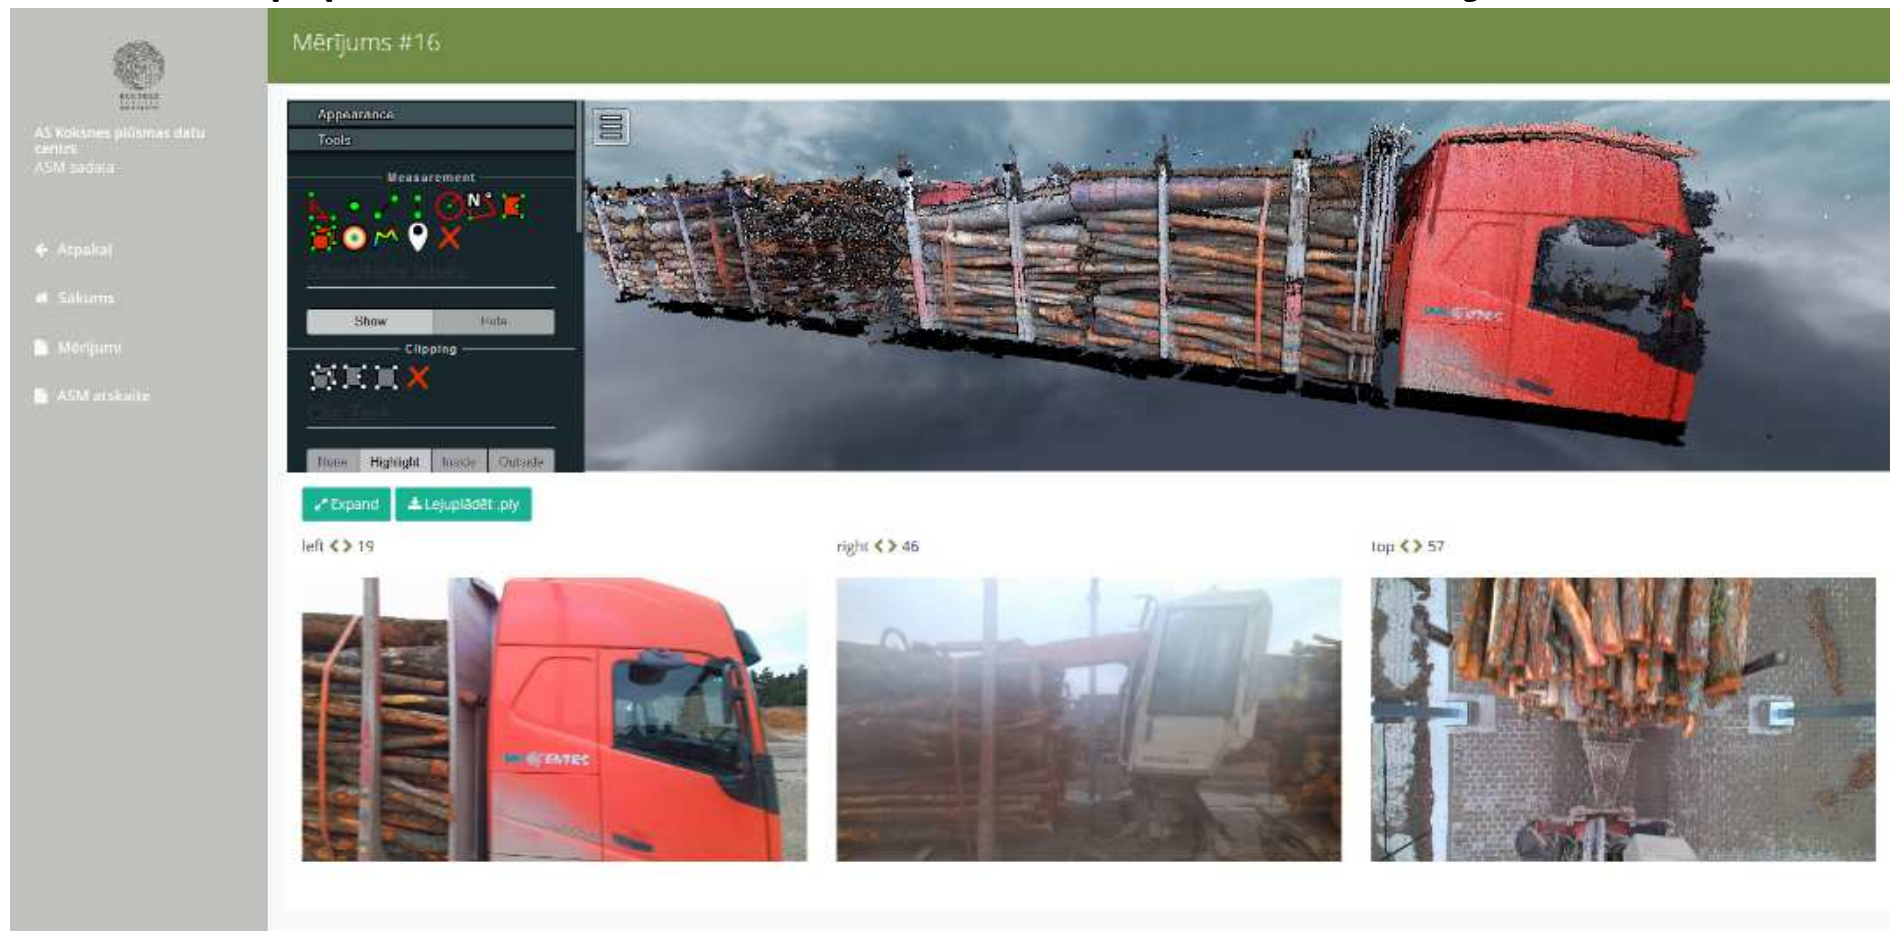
AS Koksnes plūsmas datu centrs
ASM sadaļa

Atpakaļ
Sākums
Mērījumi
ASM atskaite

Mērījums #16

Appearance
Tools
Measurement
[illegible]
Show
Hide
Clipping
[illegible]
None
Highlight
Inside
Outside

Expand
Lejuplādēt .ply

left < > 19
right < > 46
top < > 57